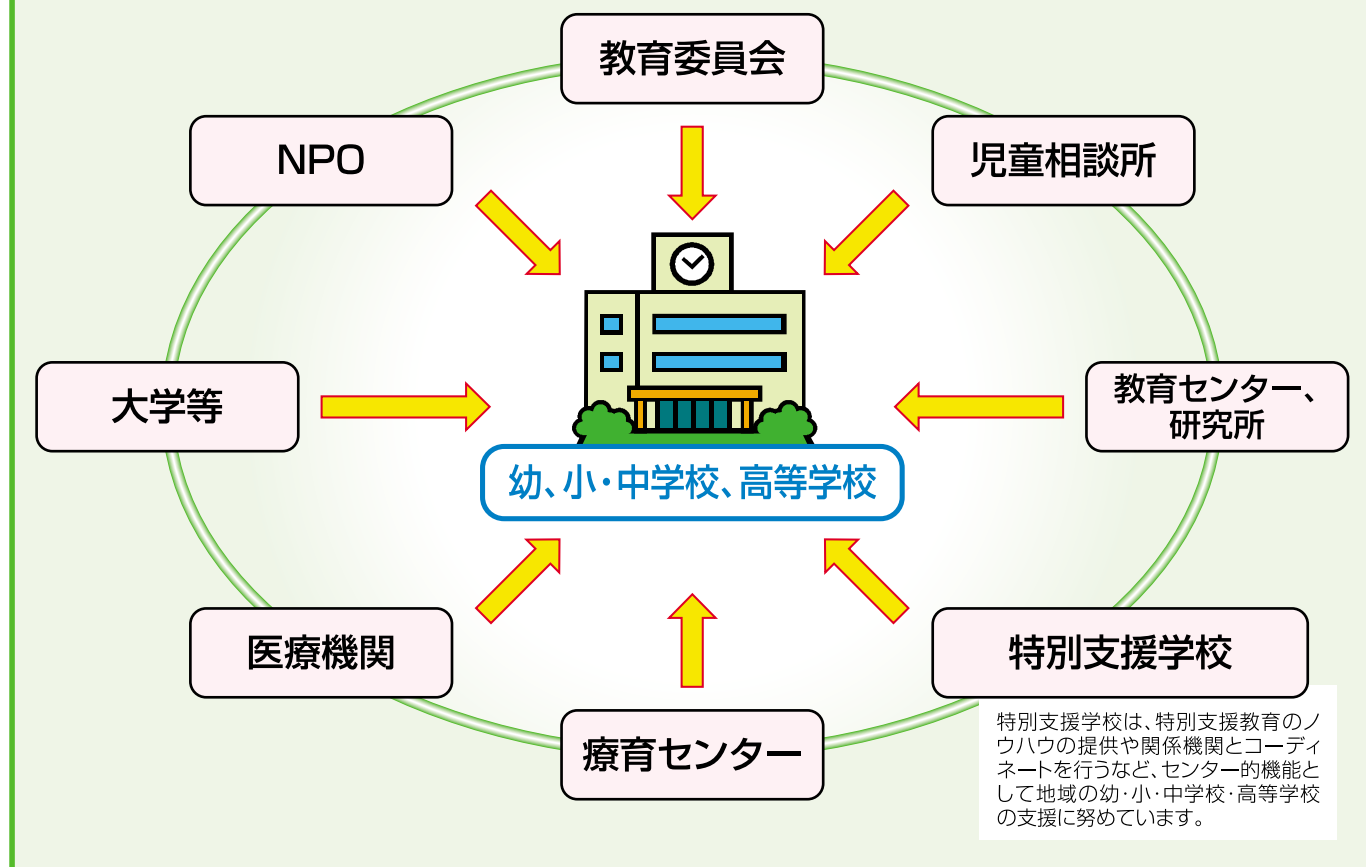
教育委員会

NPO

児童相談所

大学等

教育センター、研究所

幼、小・中学校、高等学校

医療機関

特別支援学校

療育センター

特別支援学校は、特別支援教育のノウハウの提供や関係機関とコーディネートを行うなど、センター的機能として地域の幼・小・中学校・高等学校の支援に努めています。